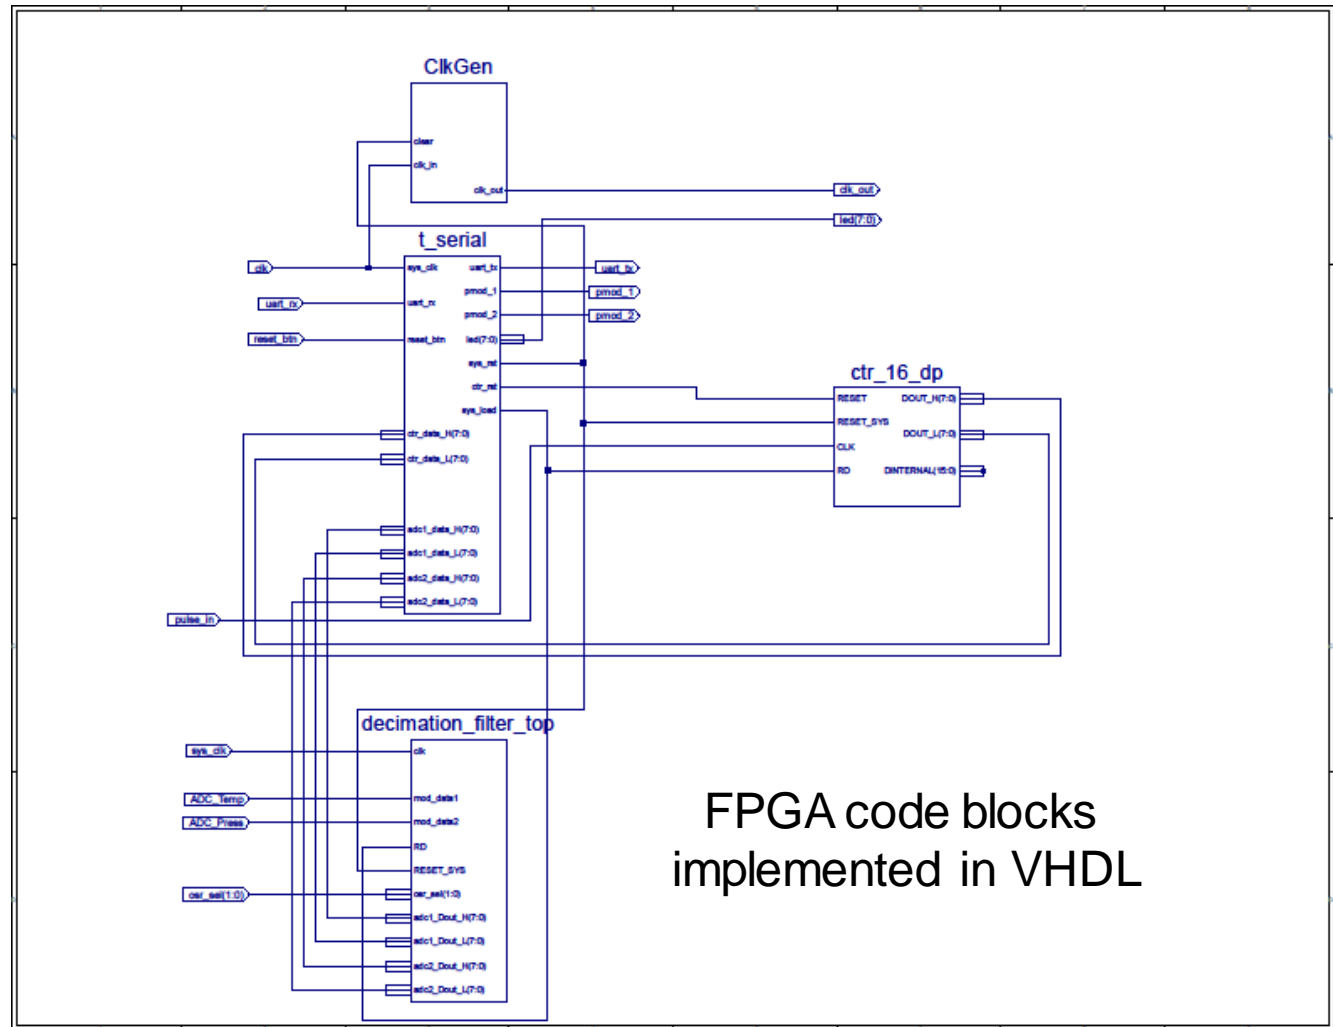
ClkGen

clear
clk_in
clk_out

clk_out
led(7:0)

t_serial

clk
uart_rx
reset_btn

sys_clk
uart_rx
reset_btn
uart_tx
pmod_1
pmod_2
led(7:0)
sys_rst
ctr_rst
sys_load
ctr_data_H(7:0)
ctr_data_L(7:0)
adc1_data_H(7:0)
adc1_data_L(7:0)
adc2_data_H(7:0)
adc2_data_L(7:0)

uart_tx
pmod_1
pmod_2

ctr_16_dp

RESET
RESET_SYS
CLK
RD
DOUT_H(7:0)
DOUT_L(7:0)
DINTERNAL(15:0)

pulse_in

decimation_filter_top

sys_clk
ADC_Temp
ADC_Press
osr_sel(1:0)

clk
mod_data1
mod_data2
RD
RESET_SYS
osr_sel(1:0)
adc1_Dout_H(7:0)
adc1_Dout_L(7:0)
adc2_Dout_H(7:0)
adc2_Dout_L(7:0)

FPGA code blocks implemented in VHDL